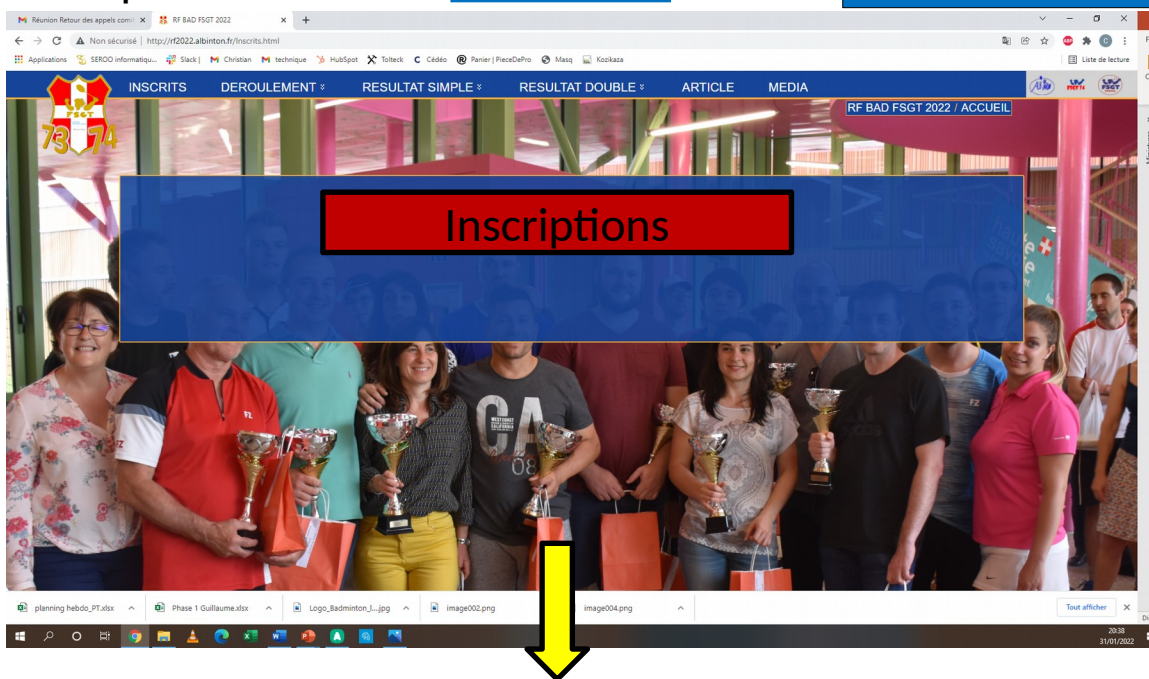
Réunion Retour des appels com | RF BAD FSGT 2022

Non sécurisé | http://rf2022.albinton.fr/Inscrits.html

Applications SEROO informatiqu... Slack | Christian technique HubSpot Tolteck Cédéo Panier | PieceDePro Masq Kozikaza

Liste de lecture

FSGT 73 74

INSCRITS DEROULEMENT RESULTAT SIMPLE RESULTAT DOUBLE ARTICLE MEDIA

RF BAD FSGT 2022 / ACCUEIL

Inscriptions

planning hebdo_PT.xlsx Phase 1 Guillaume.xlsx Logo_Badminton_l....jpg image002.png image004.png

Tout afficher

20:38
31/01/2022